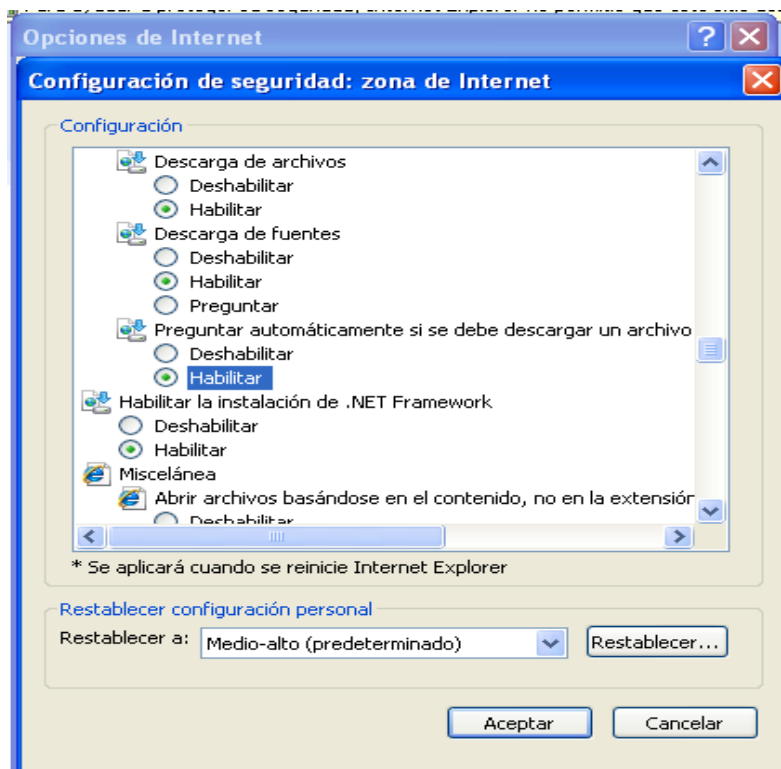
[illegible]

Opciones de Internet

?

Configuración de seguridad: zona de Internet

Configuración

Descarga de archivos
Deshabilitar
Habilitar
Descarga de fuentes
Deshabilitar
Habilitar
Preguntar
Preguntar automáticamente si se debe descargar un archivo
Deshabilitar
Habilitar
Habilitar la instalación de .NET Framework
Deshabilitar
Habilitar
Miscelánea
Abrir archivos basándose en el contenido, no en la extensión
Deshabilitar

* Se aplicará cuando se reinicie Internet Explorer

Restablecer configuración personal

Restablecer a: Medio-alto (predeterminado)

Restablecer...

Aceptar

Cancelar